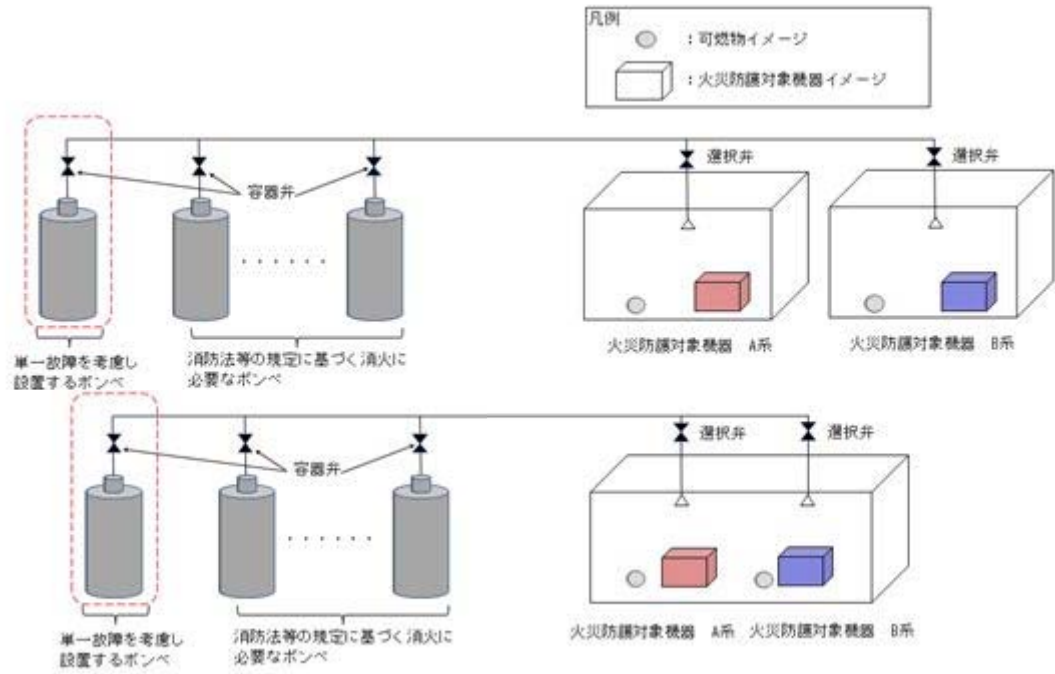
凡例

：可燃物イメージ

：火災防護対象機器イメージ

選択弁

選択弁

容器弁

単一故障を考慮し設置するボンベ

消防法等の規定に基づく消火に必要なボンベ

火災防護対象機器　A系

火災防護対象機器　B系

選択弁

選択弁

容器弁

単一故障を考慮し設置するボンベ

消防法等の規定に基づく消火に必要なボンベ

火災防護対象機器　A系

火災防護対象機器　B系